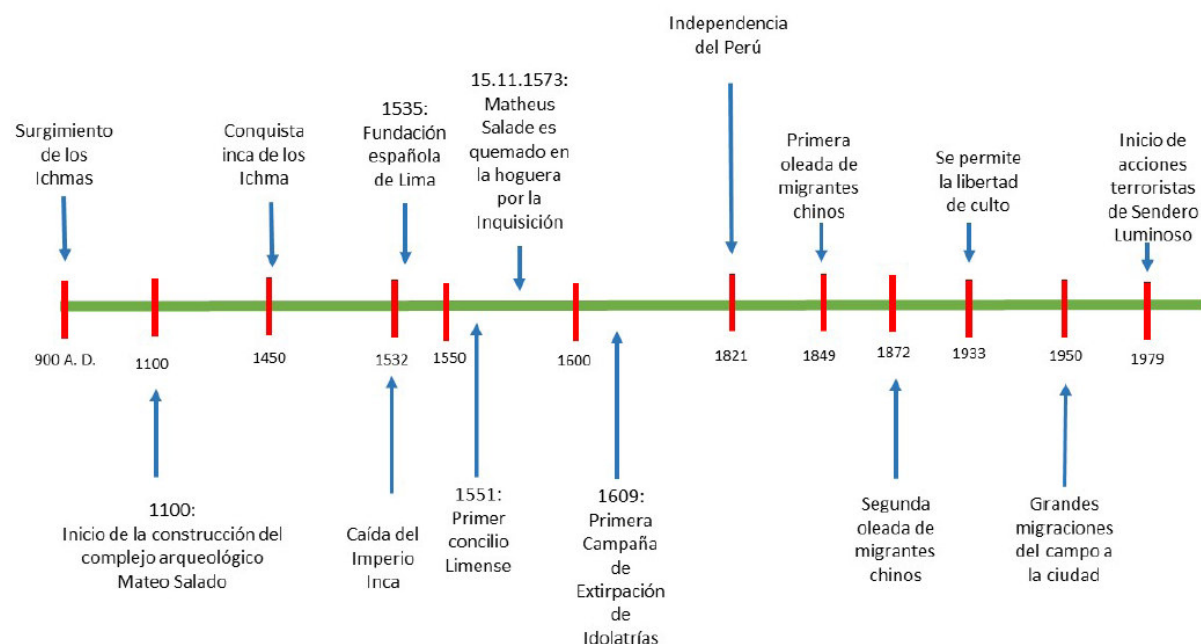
Independencia del Perú

15.11.1573: Matheus Salade es quemado en la hoguera por la Inquisición

1535: Fundación española de Lima

Surgimiento de los Ichmas

Conquista inca de los Ichma

Primera oleada de migrantes chinos

Se permite la libertad de culto

Inicio de acciones terroristas de Sendero Luminoso

900 A. D.

1100

1450

1532

1550

1600

1821

1849

1872

1933

1950

1979

1100: Inicio de la construcción del complejo arqueológico Mateo Salado

Caída del Imperio Inca

1551: Primer concilio Limense

1609: Primera Campaña de Extirpación de Idolatrías

Segunda oleada de migrantes chinos

Grandes migraciones del campo a la ciudad